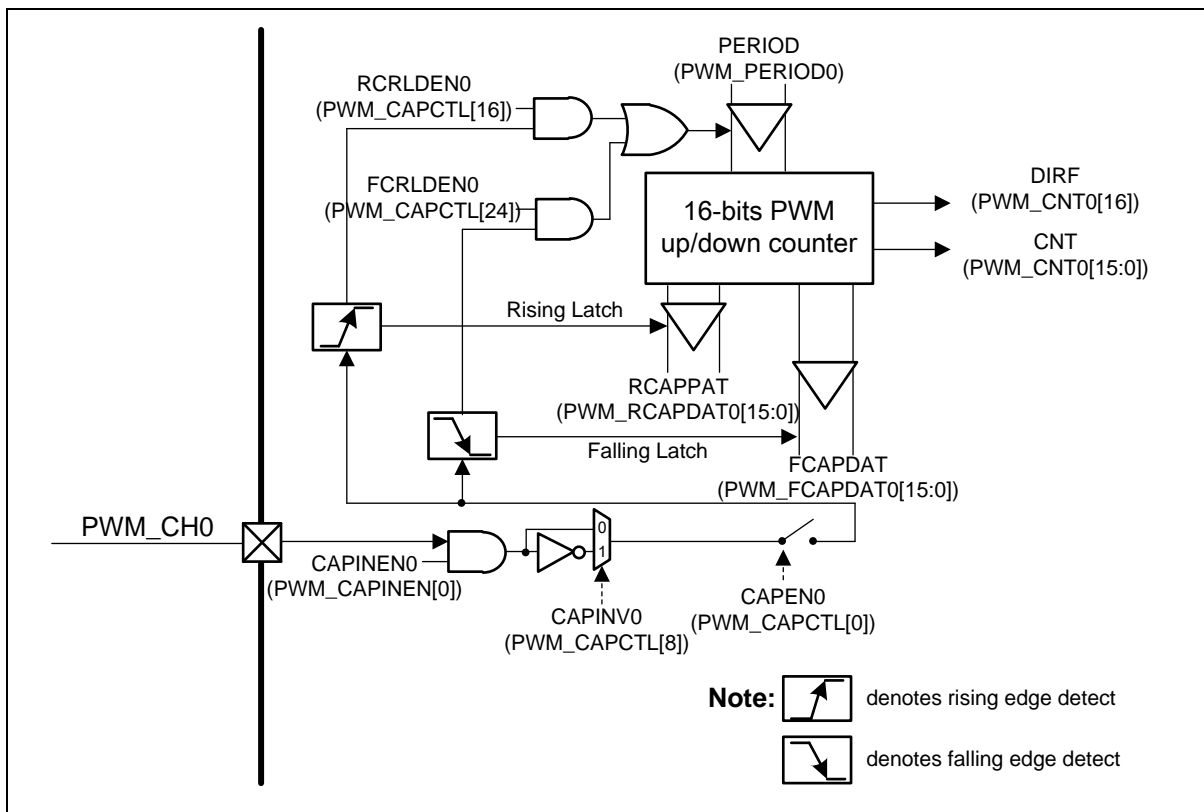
PERIOD
(PWM_PERIOD0)

RCRLDEN0
(PWM_CAPCTL[16])

FCRLDEN0
(PWM_CAPCTL[24])

16-bits PWM up/down counter

DIRF
(PWM_CNT0[16])

CNT
(PWM_CNT0[15:0])

Rising Latch

RCAPPAT
(PWM_RCAPDAT0[15:0])

Falling Latch

FCAPDAT
(PWM_FCAPDAT0[15:0])

PWM_CH0

CAPINEN0
(PWM_CAPINEN[0])

0
1

CAPINV0
(PWM_CAPCTL[8])

CAPEN0
(PWM_CAPCTL[0])

Note: denotes rising edge detect

denotes falling edge detect